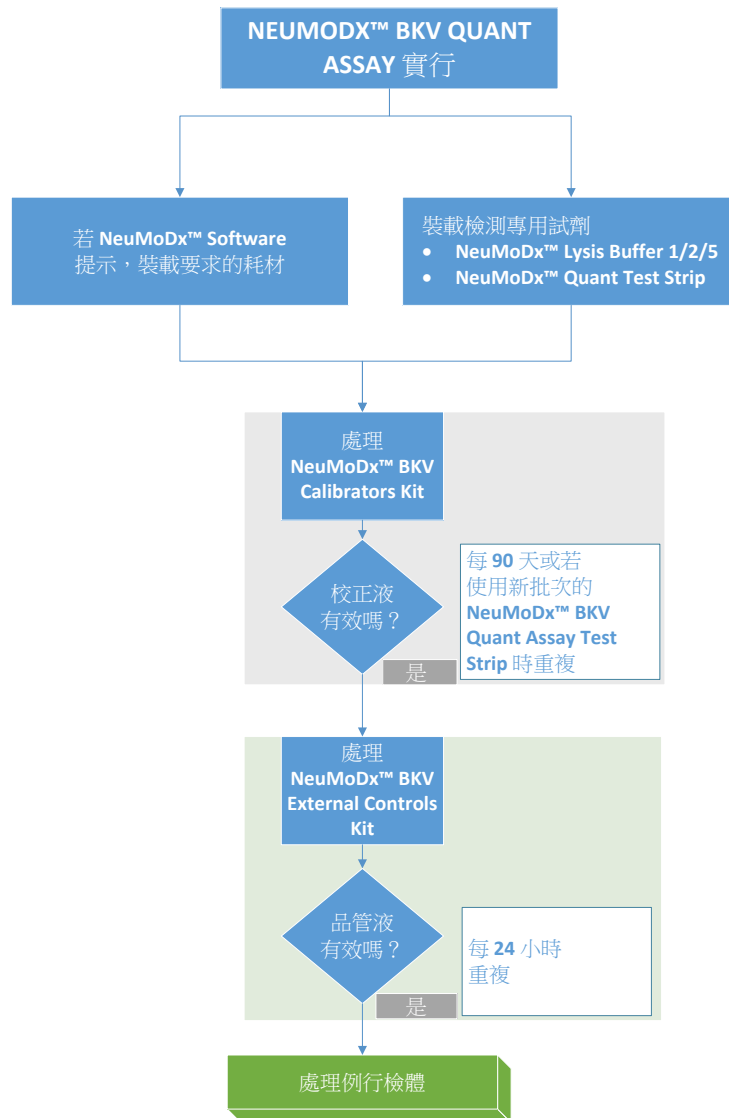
NEUMODX™ BKV QUANT ASSAY 實行

若 NeuMoDx™ Software 提示，裝載要求的耗材

裝載檢測專用試劑
• NeuMoDx™ Lysis Buffer 1/2/5
• NeuMoDx™ Quant Test Strip

處理 NeuMoDx™ BKV Calibrators Kit

校正液有效嗎？

每 90 天或若使用新批次的 NeuMoDx™ BKV Quant Assay Test Strip 時重複

是

處理 NeuMoDx™ BKV External Controls Kit

品管液有效嗎？

每 24 小時重複

是

處理例行檢體